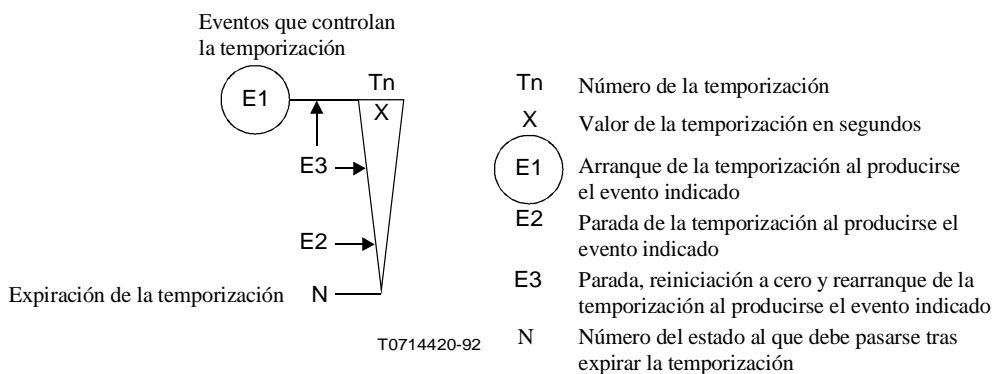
Eventos que controlan la temporización

E1

Tn

X

E3

E2

Expiración de la temporización N

T0714420-92

Tn Número de la temporización

X Valor de la temporización en segundos

E1 Arranque de la temporización al producirse el evento indicado

E2 Parada de la temporización al producirse el evento indicado

E3 Parada, reiniciación a cero y rearranque de la temporización al producirse el evento indicado

N Número del estado al que debe pasarse tras expirar la temporización